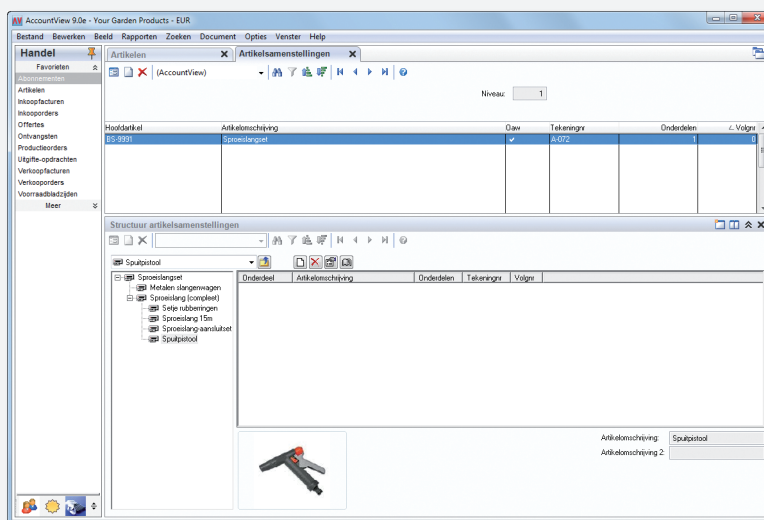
AccountView 9.0e - Your Garden Products - EUR

Bestand Bewerken Beeld Rapporten Zoeken Document Opties Venster Help

Handel

Favorieten

Abonnementen
Artikelen
Inkoopfacturen
Inkooporders
Offertes
Ontvangsten
Productieorders
Uitgifte-opdrachten
Verkoopfacturen
Verkooporders
Voorraadbladzijden

Meer

Artikelen

Artikelsamenstellingen

(AccountView)

Niveau: 1

| Hoofdartikel | Artikelomschrijving | Oaw | Tekeningnr | Onderdelen | Volgnr |
|---|---|---|---|---|---|
| BS-9991 | Sproeislangset | ✔ | A-072 | 1 | 0 |

Structuur artikelsamenstellingen

Spuitpistool

Sproeislangset
Metalen slangenwagen
Sproeislang (compleet)
Setje rubberringen
Sproeislang 15m
Sproeislang-aansluitset
Spuitpistool

| Onderdeel | Artikelomschrijving | Onderdelen | Tekeningnr | Volgnr |
|---|---|---|---|---|

Artikelomschrijving: Spuitpistool
Artikelomschrijving 2: